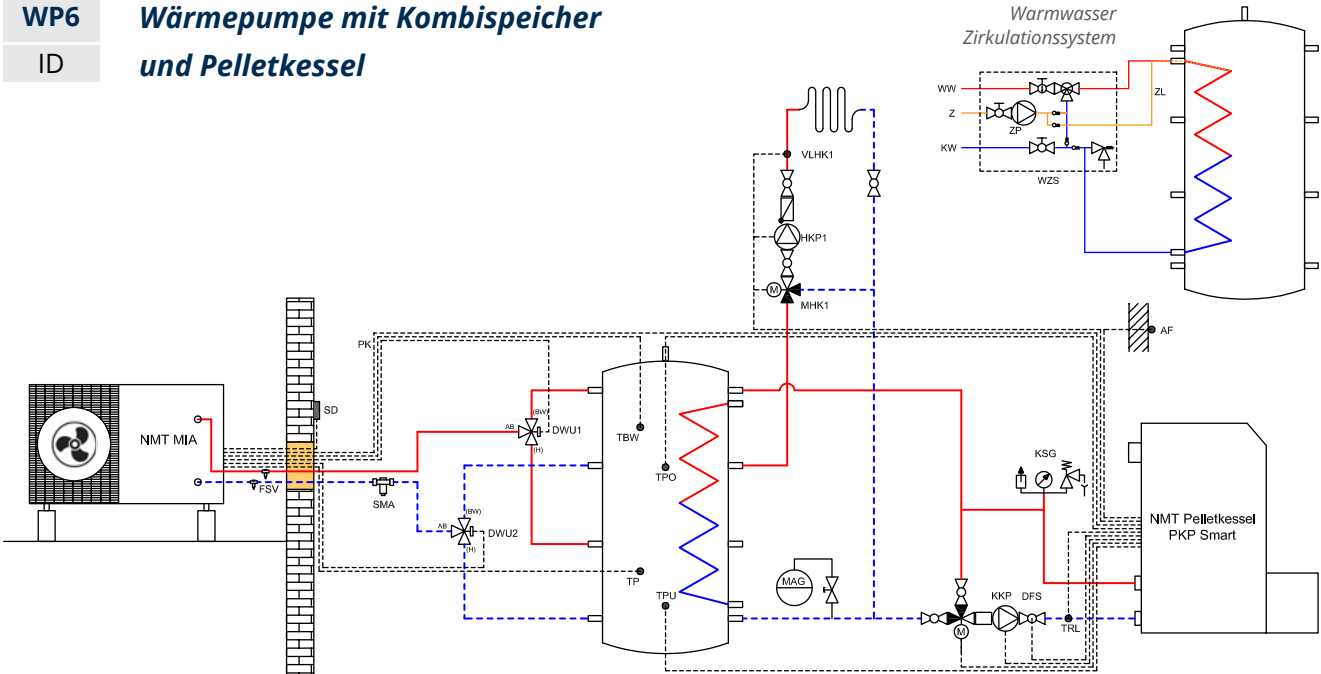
WP6
ID

Wärmepumpe mit Kombispeicher und Pelletkessel

Warmwasser Zirkulationssystem

WW
Z
ZP
KW
WZS
ZL

VLHK1
HKP1
MHK1

AF
PK
SD
NMT MIA
FSV
SMA
AB
(BW)
(H)
DWU1
DWU2
TBW
TPO
TP
TPU
MAG
KSG
KKP
DFS
TRL
NMT Pelletkessel PKP Smart